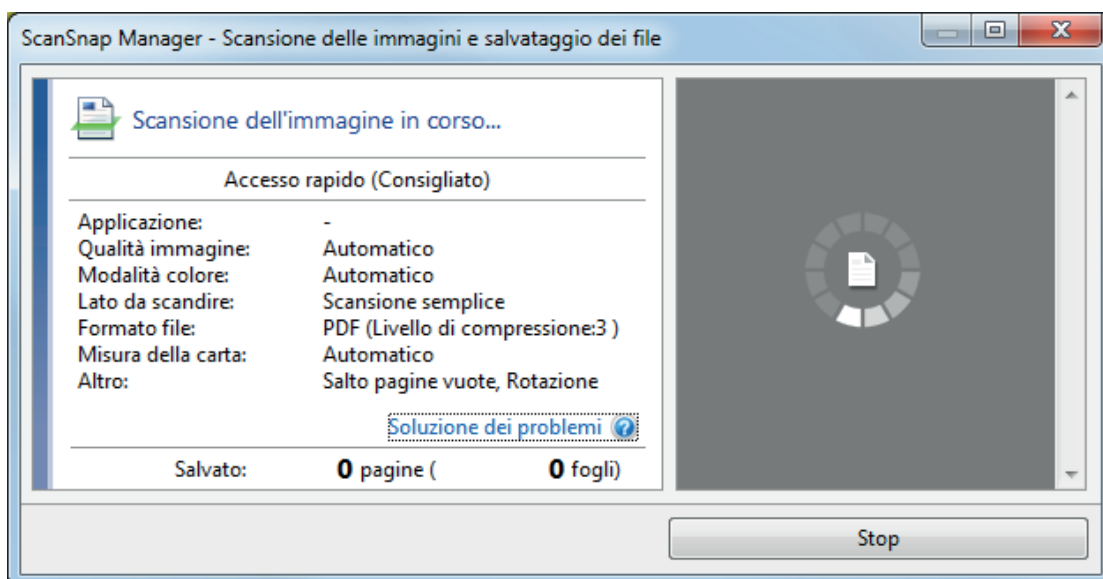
ScanSnap Manager - Scansione delle immagini e salvataggio dei file

Scansione dell'immagine in corso...

Accesso rapido (Consigliato)

| | |
|---|---|
| Applicazione: | - |
| Qualità immagine: | Automatico |
| Modalità colore: | Automatico |
| Lato da scandire: | Scansione semplice |
| Formato file: | PDF (Livello di compressione:3 ) |
| Misura della carta: | Automatico |
| Altro: | Salto pagine vuote, Rotazione |

Soluzione dei problemi

Salvato: **0** pagine ( **0** fogli)

Stop